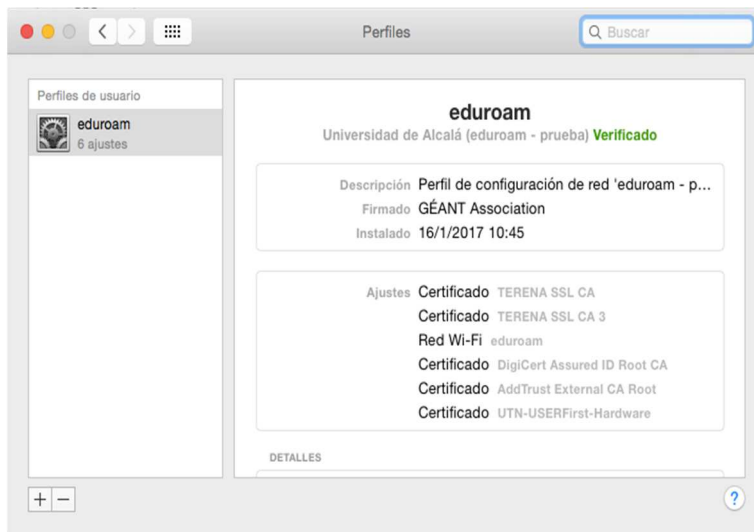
Perfiles

Buscar

Perfiles de usuario

eduroam
6 ajustes

eduroam
Universidad de Alcalá (eduroam - prueba) Verificado

Descripción Perfil de configuración de red 'eduroam - p...
Firmado GÉANT Association
Instalado 16/1/2017 10:45

Ajustes Certificado TERENA SSL CA
Certificado TERENA SSL CA 3
Red Wi-Fi eduroam
Certificado DigiCert Assured ID Root CA
Certificado AddTrust External CA Root
Certificado UTN-USERFirst-Hardware

DETALLES

+ −

?